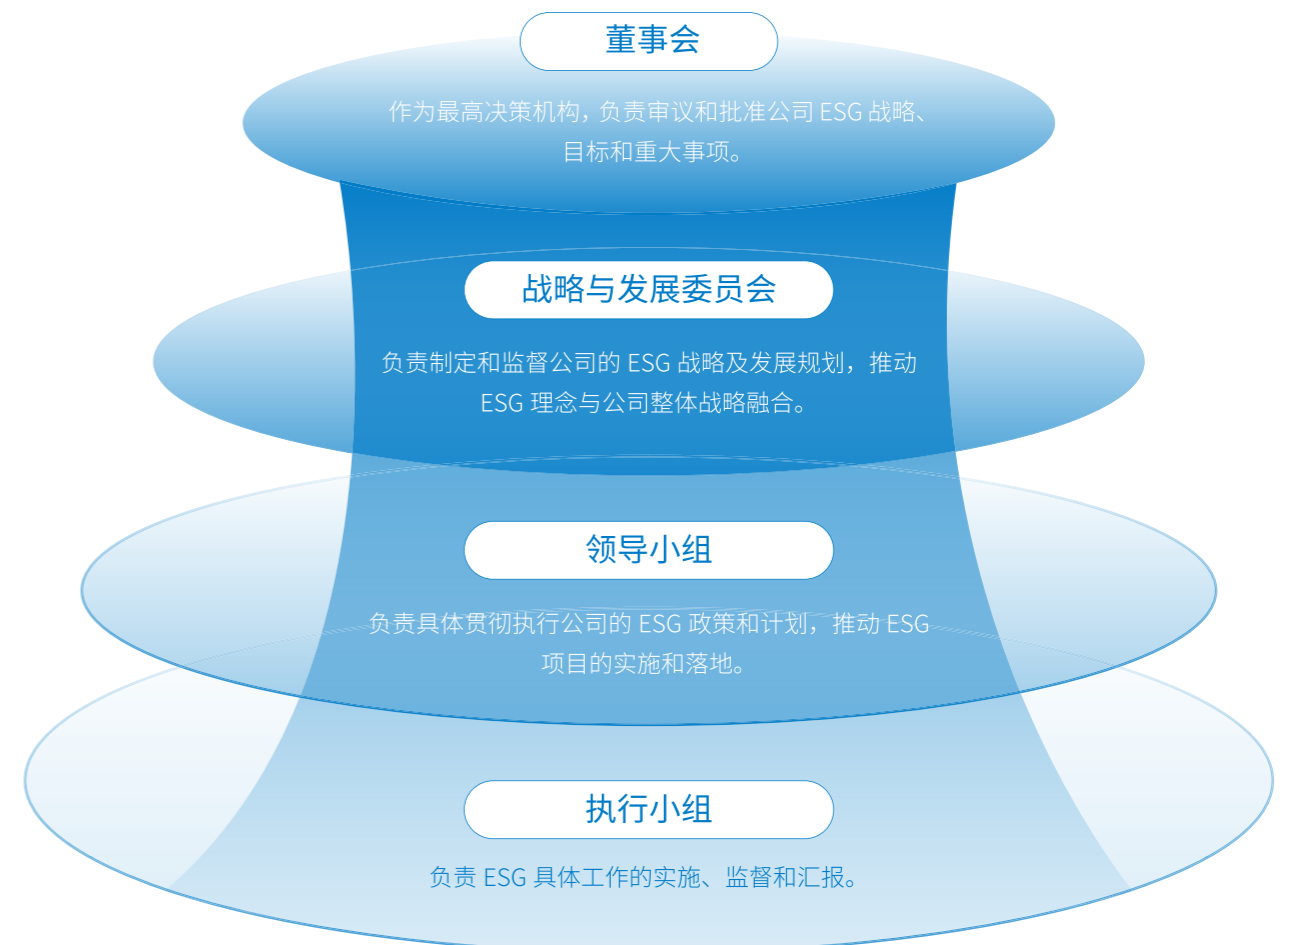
董事会

作为最高决策机构，负责审议和批准公司 ESG 战略、目标和重大事项。

战略与发展委员会

负责制定和监督公司的 ESG 战略及发展规划，推动 ESG 理念与公司整体战略融合。

领导小组

负责具体贯彻执行公司的 ESG 政策和计划，推动 ESG 项目的实施和落地。

执行小组

负责 ESG 具体工作的实施、监督和汇报。